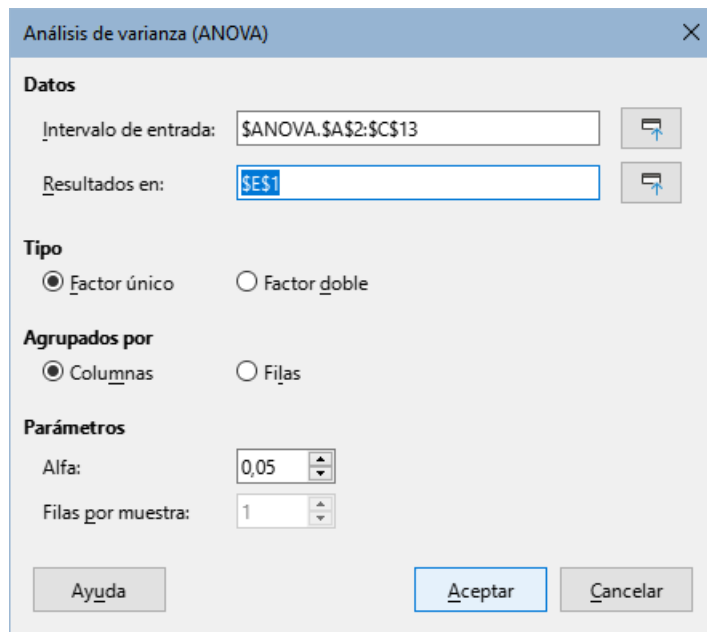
Análisis de varianza (ANOVA)

Datos

Intervalo de entrada: $ANOVA.$A$2:$C$13

Resultados en: $E$1

Tipo

Factor único

Factor doble

Agrupados por

Columnas

Filas

Parámetros

Alfa: 0,05

Filas por muestra: 1

Ayuda

Aceptar

Cancelar